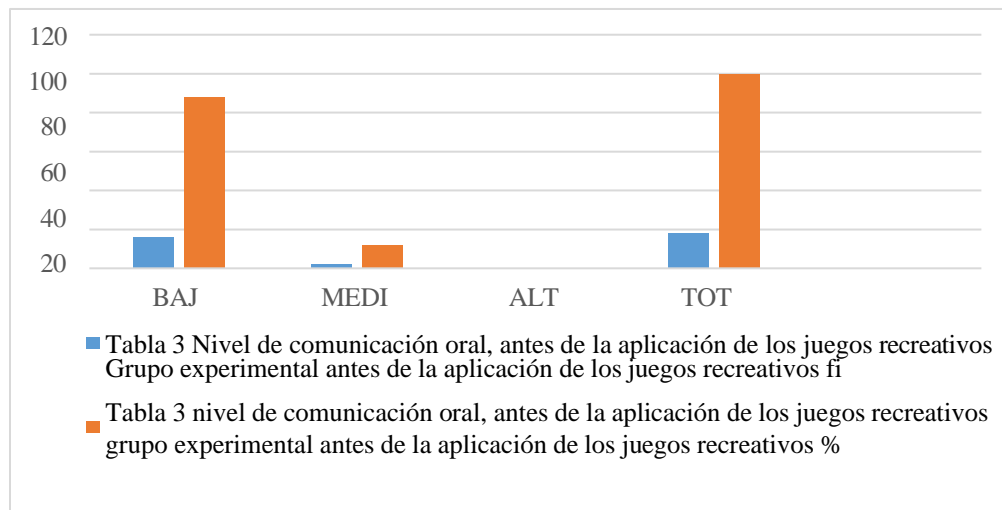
120
100
80
60
40
20

BAJ
MEDI
ALT
TOT

Tabla 3 Nivel de comunicación oral, antes de la aplicación de los juegos recreativos Grupo experimental antes de la aplicación de los juegos recreativos fi

Tabla 3 nivel de comunicación oral, antes de la aplicación de los juegos recreativos grupo experimental antes de la aplicación de los juegos recreativos %